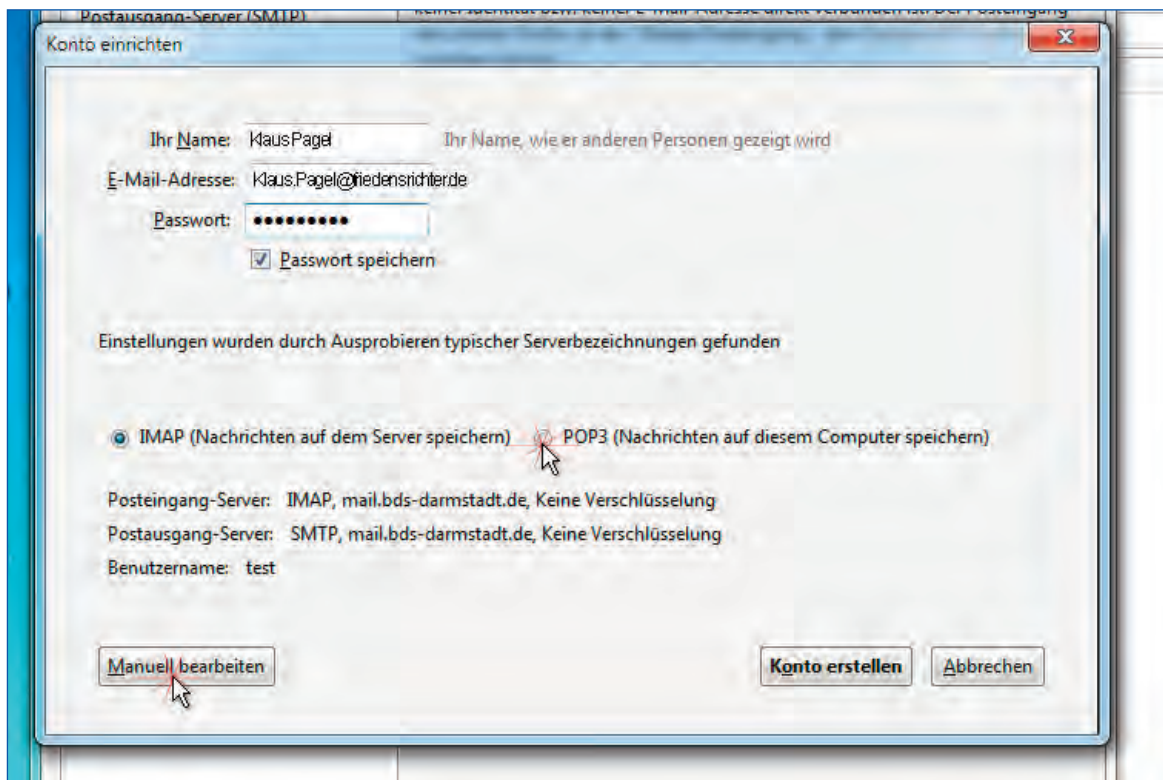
Postausgang-Server (SMTP)

Konto einrichten

Ihr Name: Klaus Pagel Ihr Name, wie er anderen Personen gezeigt wird

E-Mail-Adresse: Klaus.Pagel@friedensrichter.de

Passwort: ••••••••••

Passwort speichern

Einstellungen wurden durch Ausprobieren typischer Serverbezeichnungen gefunden

IMAP (Nachrichten auf dem Server speichern) POP3 (Nachrichten auf diesem Computer speichern)

Posteingang-Server: IMAP, mail.bds-darmstadt.de, Keine Verschlüsselung

Postausgang-Server: SMTP, mail.bds-darmstadt.de, Keine Verschlüsselung

Benutzername: test

Manuell bearbeiten

Konto erstellen

Abbrechen